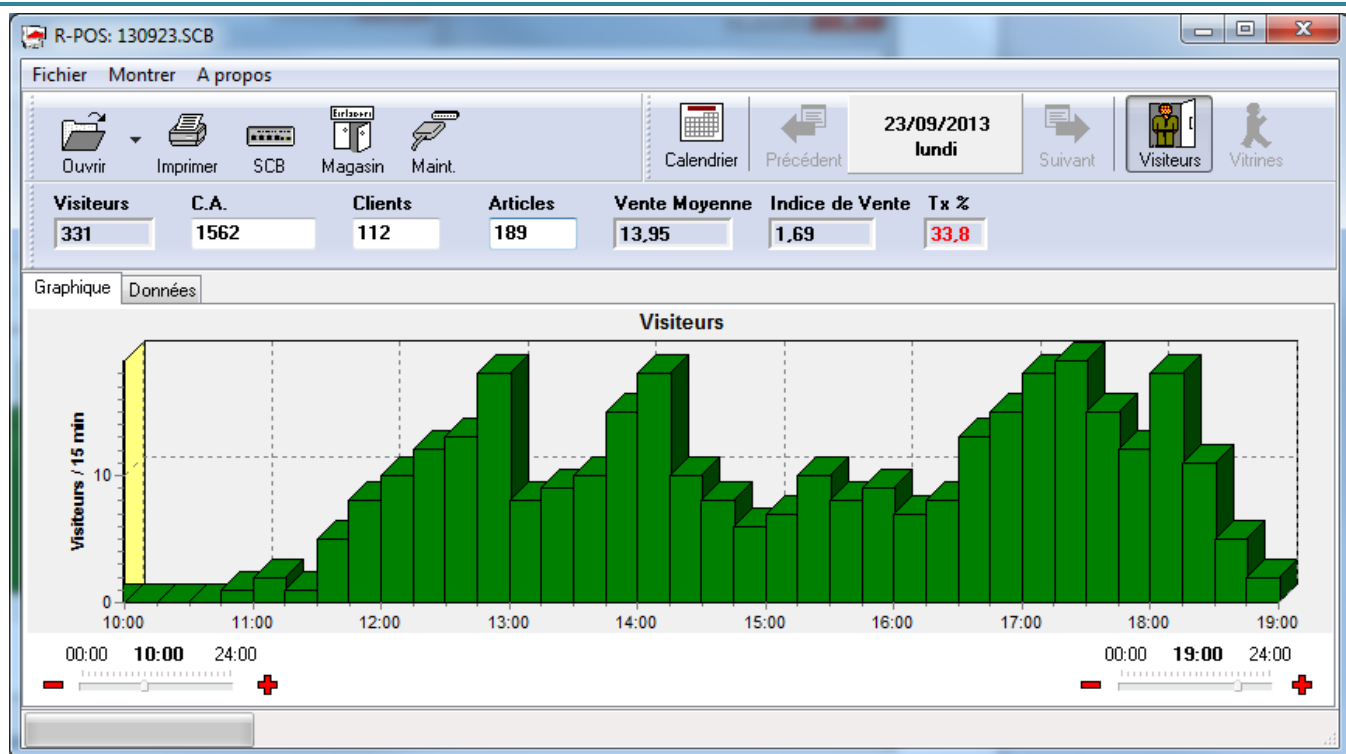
R-POS: 130923.SCB

Fichier Montrer A propos

Ouvrir Imprimer SCB Magasin Maint. Calendrier Précédent 23/09/2013 lundi Suivant Visiteurs Vitrines

| Visiteurs | C.A. | Clients | Articles | Vente Moyenne | Indice de Vente | Tx % |
|---|---|---|---|---|---|---|
| 331 | 1562 | 112 | 189 | 13,95 | 1,69 | 33,8 |

Graphique Données

Visiteurs

Visiteurs / 15 min

10

0

10:00 11:00 12:00 13:00 14:00 15:00 16:00 17:00 18:00 19:00

00:00 **10:00** 24:00

00:00 **19:00** 24:00